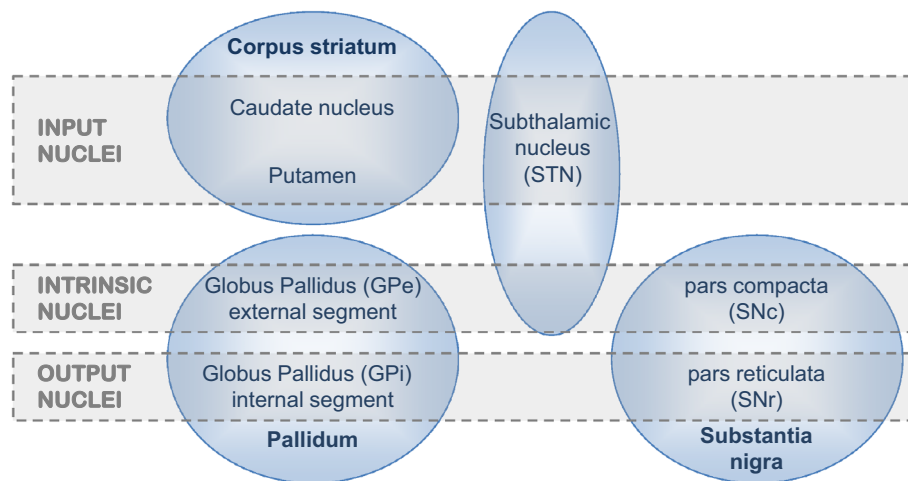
Corpus striatum

INPUT NUCLEI

Caudate nucleus

Putamen

Subthalamic nucleus (STN)

INTRINSIC NUCLEI

Globus Pallidus (GPe) external segment

pars compacta (SNc)

OUTPUT NUCLEI

Globus Pallidus (GPi) internal segment

pars reticulata (SNr)

Pallidum

Substantia nigra